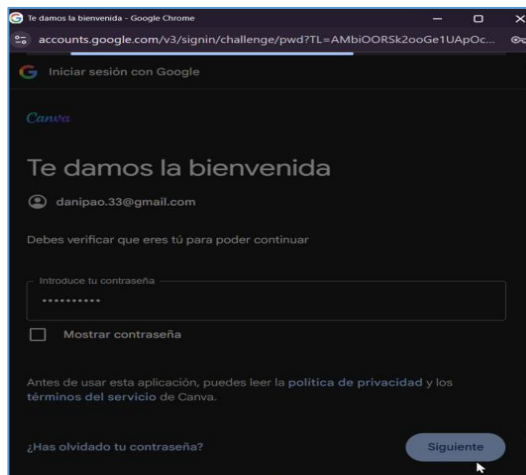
Te damos la bienvenida - Google Chrome

accounts.google.com/v3/signin/challenge/pwd?TL=AMbiOORSk2ooGe1UApOc...

Iniciar sesión con Google

Canva

Te damos la bienvenida

danipao.33@gmail.com

Debes verificar que eres tú para poder continuar

Introduce tu contraseña

••••••••••

Mostrar contraseña

Antes de usar esta aplicación, puedes leer la política de privacidad y los términos del servicio de Canva.

¿Has olvidado tu contraseña?

Siguiente